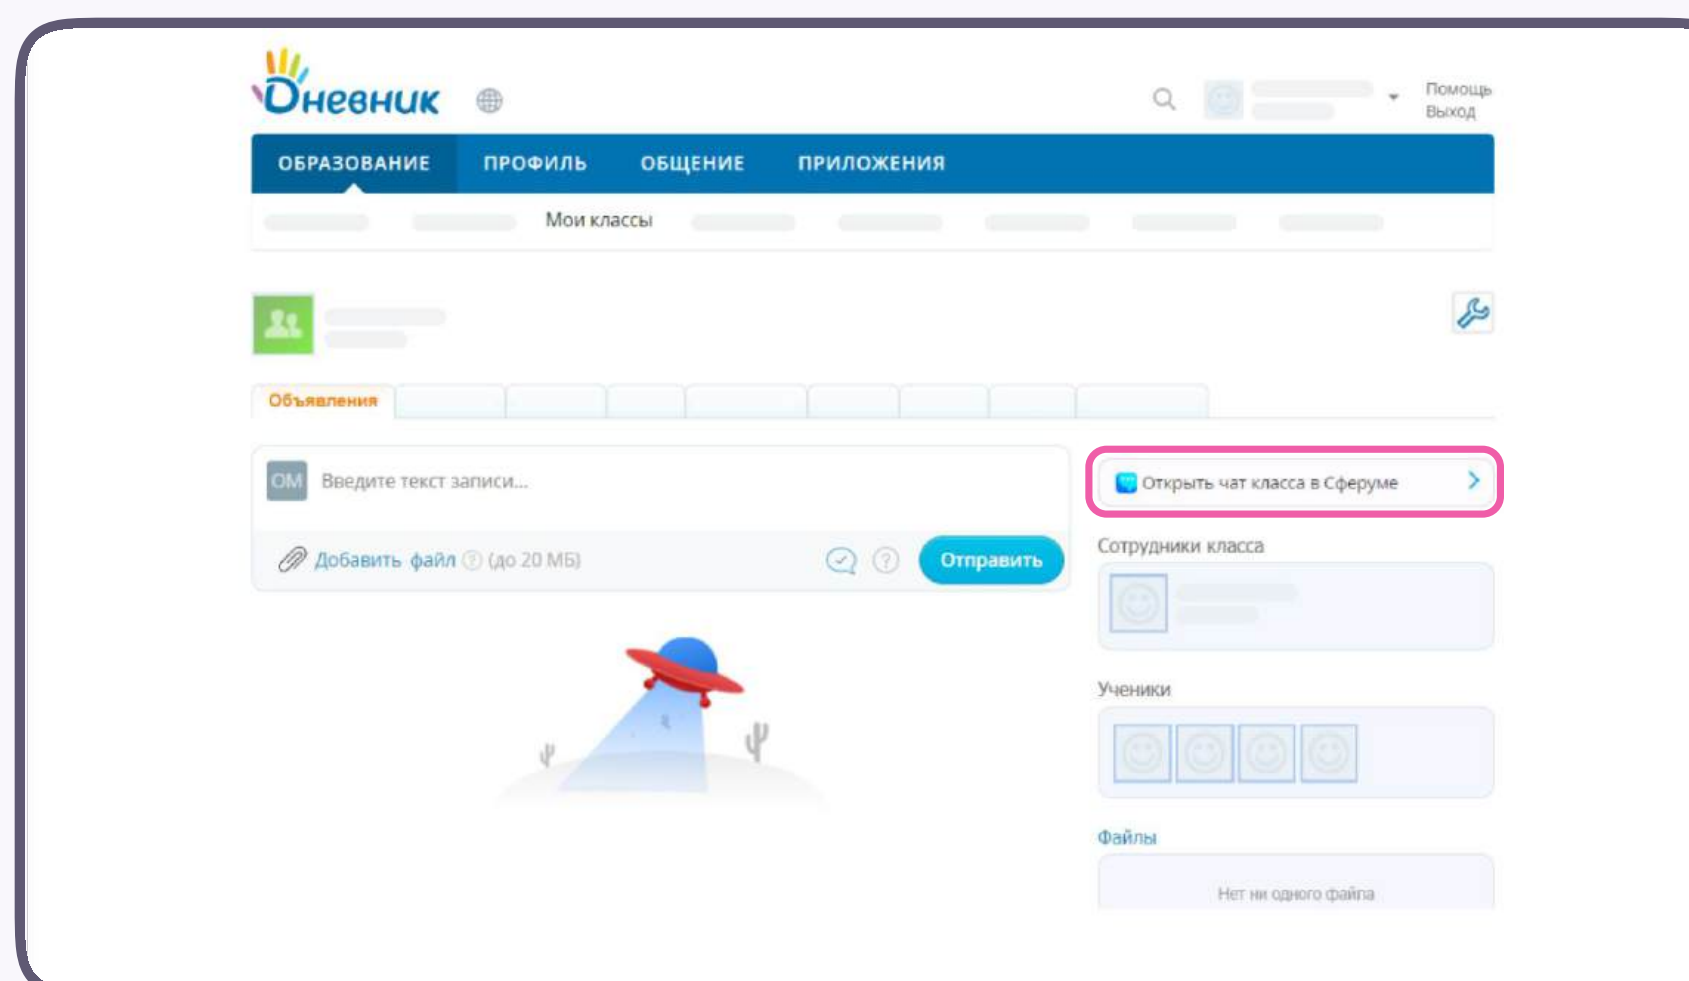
Дневник

Помощь
Выход

ОБРАЗОВАНИЕ ПРОФИЛЬ ОБЩЕНИЕ ПРИЛОЖЕНИЯ

Мои классы

Объявления

ОМ Введите текст записи...

Добавить файл (до 20 МБ)

Отправить

Открыть чат класса в Сферуме

Сотрудники класса

Ученики

Файлы

Нет ни одного файла